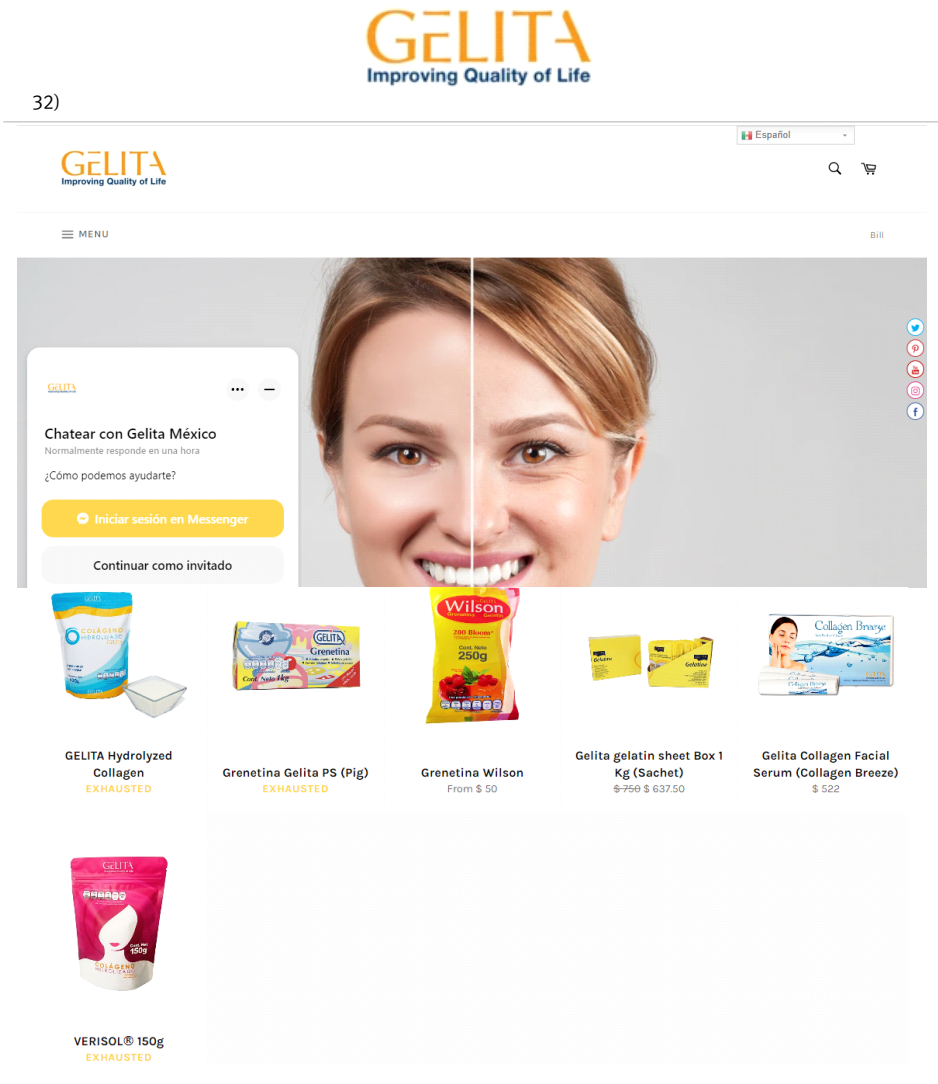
GELITA
Improving Quality of Life

32)

Español

GELITA
Improving Quality of Life

MENU

Bill

GELITA

Chatear con Gelita México
Normalmente responde en una hora

¿Cómo podemos ayudarte?

Iniciar sesión en Messenger

Continuar como invitado

GELITA Hydrolyzed Collagen
EXHAUSTED

Grenetina Gelita PS (Pig)
EXHAUSTED

Grenetina Wilson
From $ 50

Gelita gelatin sheet Box 1 Kg (Sachet)
~~$ 750~~ $ 637.50

Gelita Collagen Facial Serum (Collagen Breeze)
$ 522

VERISOL® 150g
EXHAUSTED